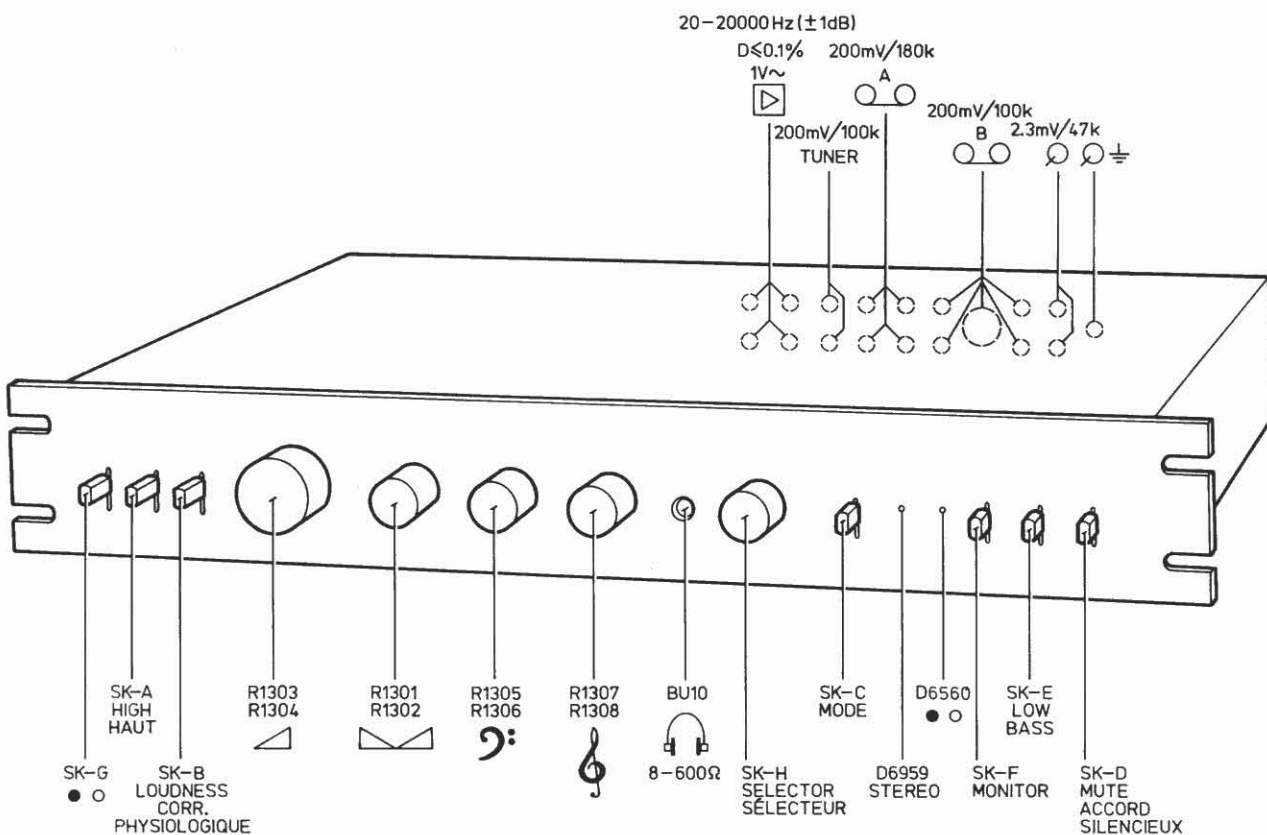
20 – 20000 Hz (± 1dB)
D≤0.1%
1V~
200mV/180k
A
200mV/100k
TUNER
200mV/100k
B
2.3mV/47k
⏚

SK-G
● ○

SK-A
HIGH
HAUT

SK-B
LOUDNESS
CORR.
PHYSIOLOGIQUE

R1303
R1304

R1301
R1302

R1305
R1306

R1307
R1308

BU10
8 – 600Ω

SK-H
SELECTOR
SÉLECTEUR

SK-C
MODE

D6959
STEREO

D6560
● ○

SK-F
MONITOR

SK-E
LOW
BASS

SK-D
MUTE
ACCORD
SILENCIEUX